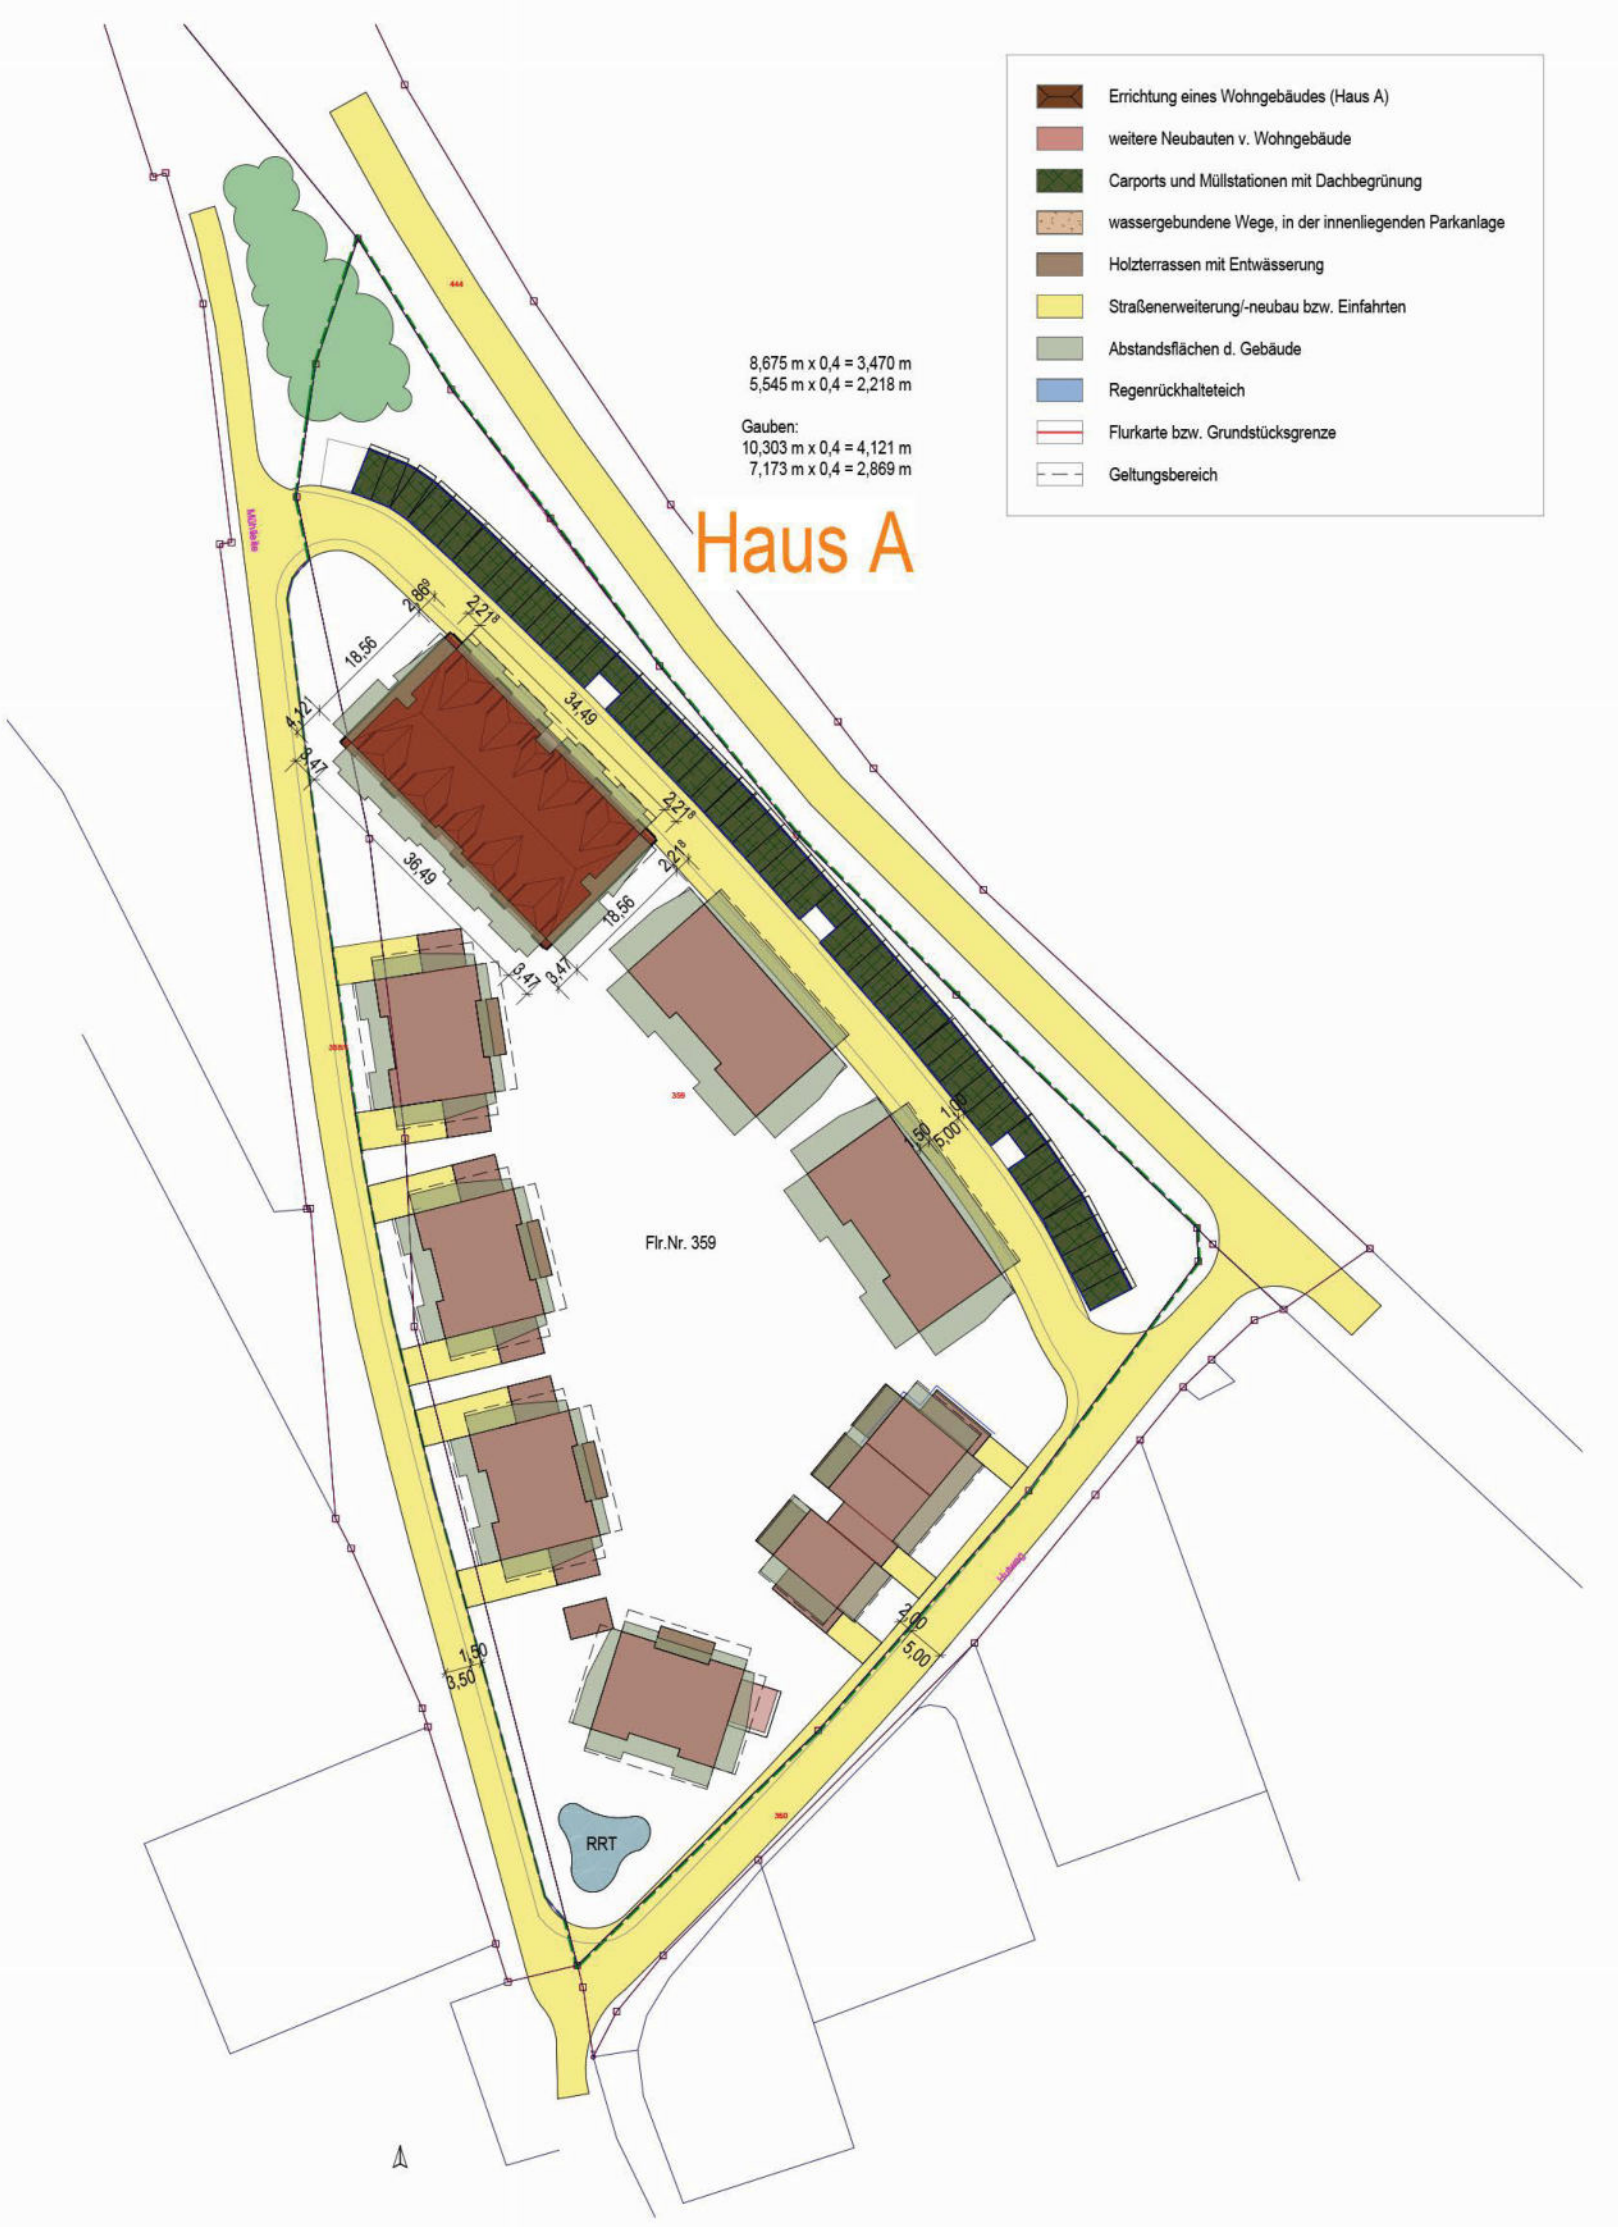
Errichtung eines Wohngebäudes (Haus A)
weitere Neubauten v. Wohngebäude
Carports und Müllstationen mit Dachbegrünung
wassergebundene Wege, in der innenliegenden Parkanlage
Holzterrassen mit Entwässerung
Straßenerweiterung/-neubau bzw. Einfahrten
Abstandsflächen d. Gebäude
Regenrückhalteteich
Flurkarte bzw. Grundstücksgrenze
Geltungsbereich

8,675 m x 0,4 = 3,470 m
5,545 m x 0,4 = 2,218 m

Gauben:
10,303 m x 0,4 = 4,121 m
7,173 m x 0,4 = 2,869 m

Haus A

444

Mühlelle

2,86⁹
2,21⁸
18,56
34,49
4,12¹
3,47
2,21⁸
2,21⁸
36,49
18,56
3,47
3,47
359
1,00
1,50
5,00
Flr.Nr. 359
2,00
5,00
1,50
3,50
360
RRT